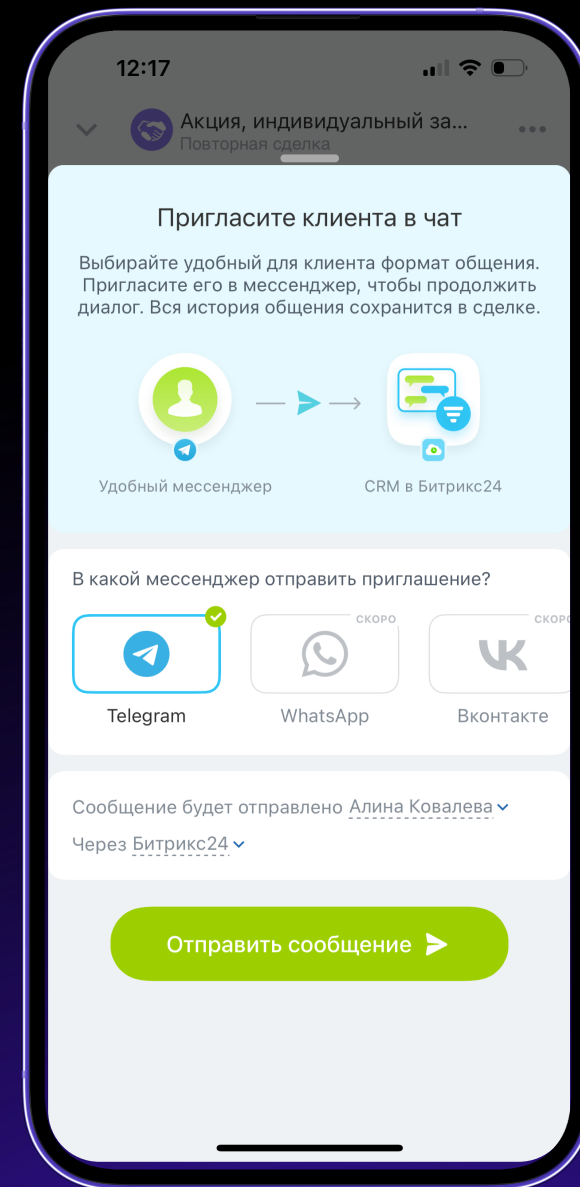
12:17

Акция, индивидуальный за...
Повторная сделка

Пригласите клиента в чат

Выбирайте удобный для клиента формат общения. Пригласите его в мессенджер, чтобы продолжить диалог. Вся история общения сохранится в сделке.

Удобный мессенджер

CRM в Битрикс24

В какой мессенджер отправить приглашение?

СКОРО

СКОРО

Telegram

WhatsApp

Вконтакте

Сообщение будет отправлено Алина Ковалева

Через Битрикс24

Отправить сообщение